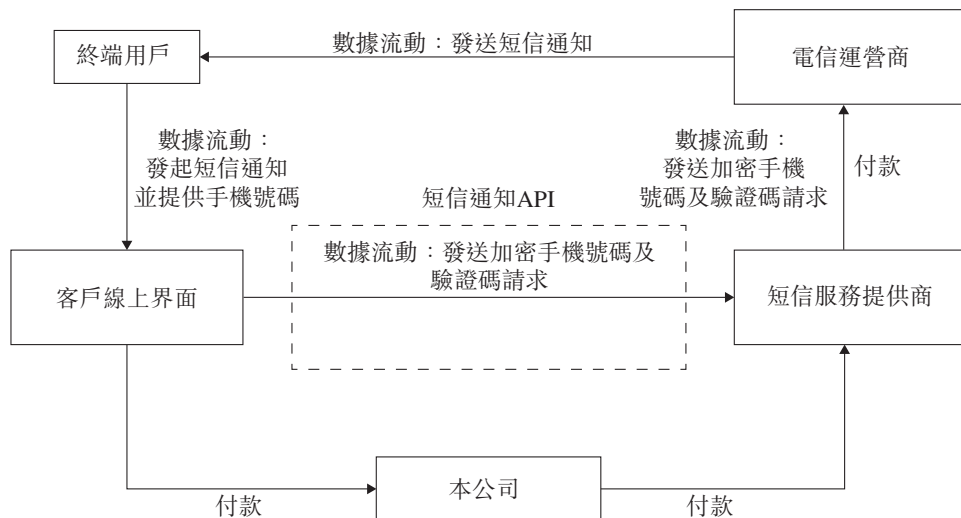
終端用戶

數據流動：發送短信通知

電信運營商

數據流動：
發起短信通知
並提供手機號碼

短信通知API

數據流動：
發送加密手機
號碼及驗證碼請求

付款

數據流動：發送加密手機號碼及
驗證碼請求

客戶線上界面

短信服務提供商

本公司

付款

付款